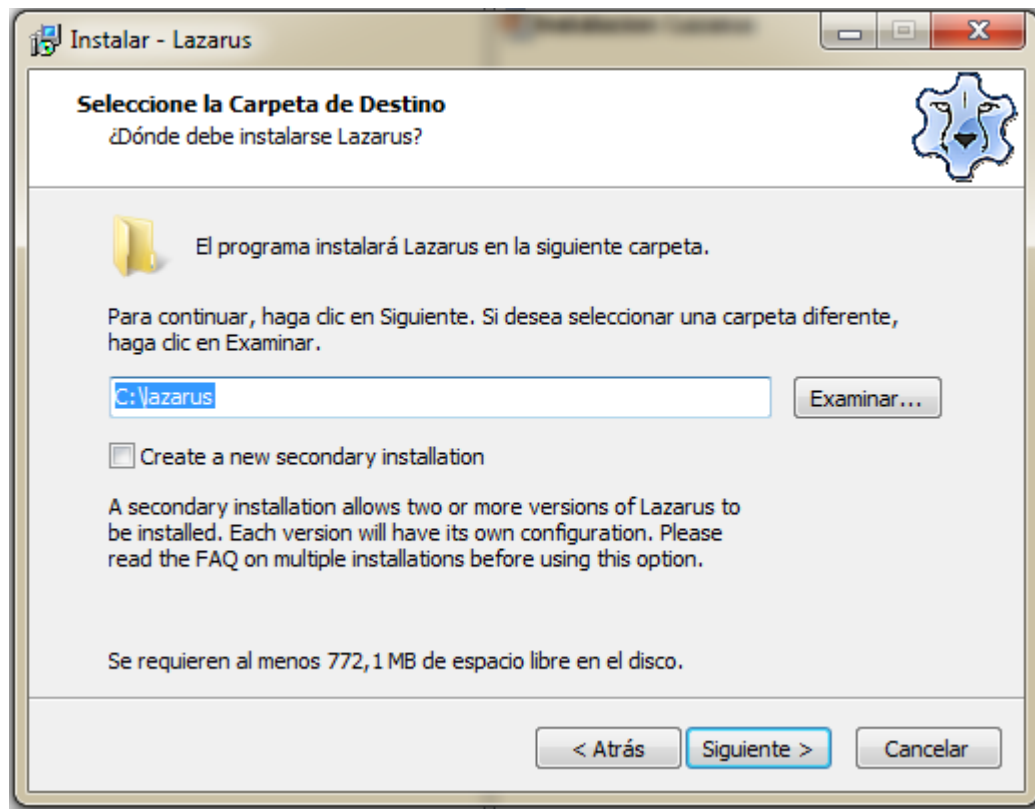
Instalar - Lazarus

Seleccione la Carpeta de Destino
¿Dónde debe instalarse Lazarus?

El programa instalará Lazarus en la siguiente carpeta.

Para continuar, haga clic en Siguiente. Si desea seleccionar una carpeta diferente, haga clic en Examinar.

C:\lazarus

Examinar...

Create a new secondary installation

A secondary installation allows two or more versions of Lazarus to be installed. Each version will have its own configuration. Please read the FAQ on multiple installations before using this option.

Se requieren al menos 772,1 MB de espacio libre en el disco.

< Atrás

Siguiente >

Cancelar